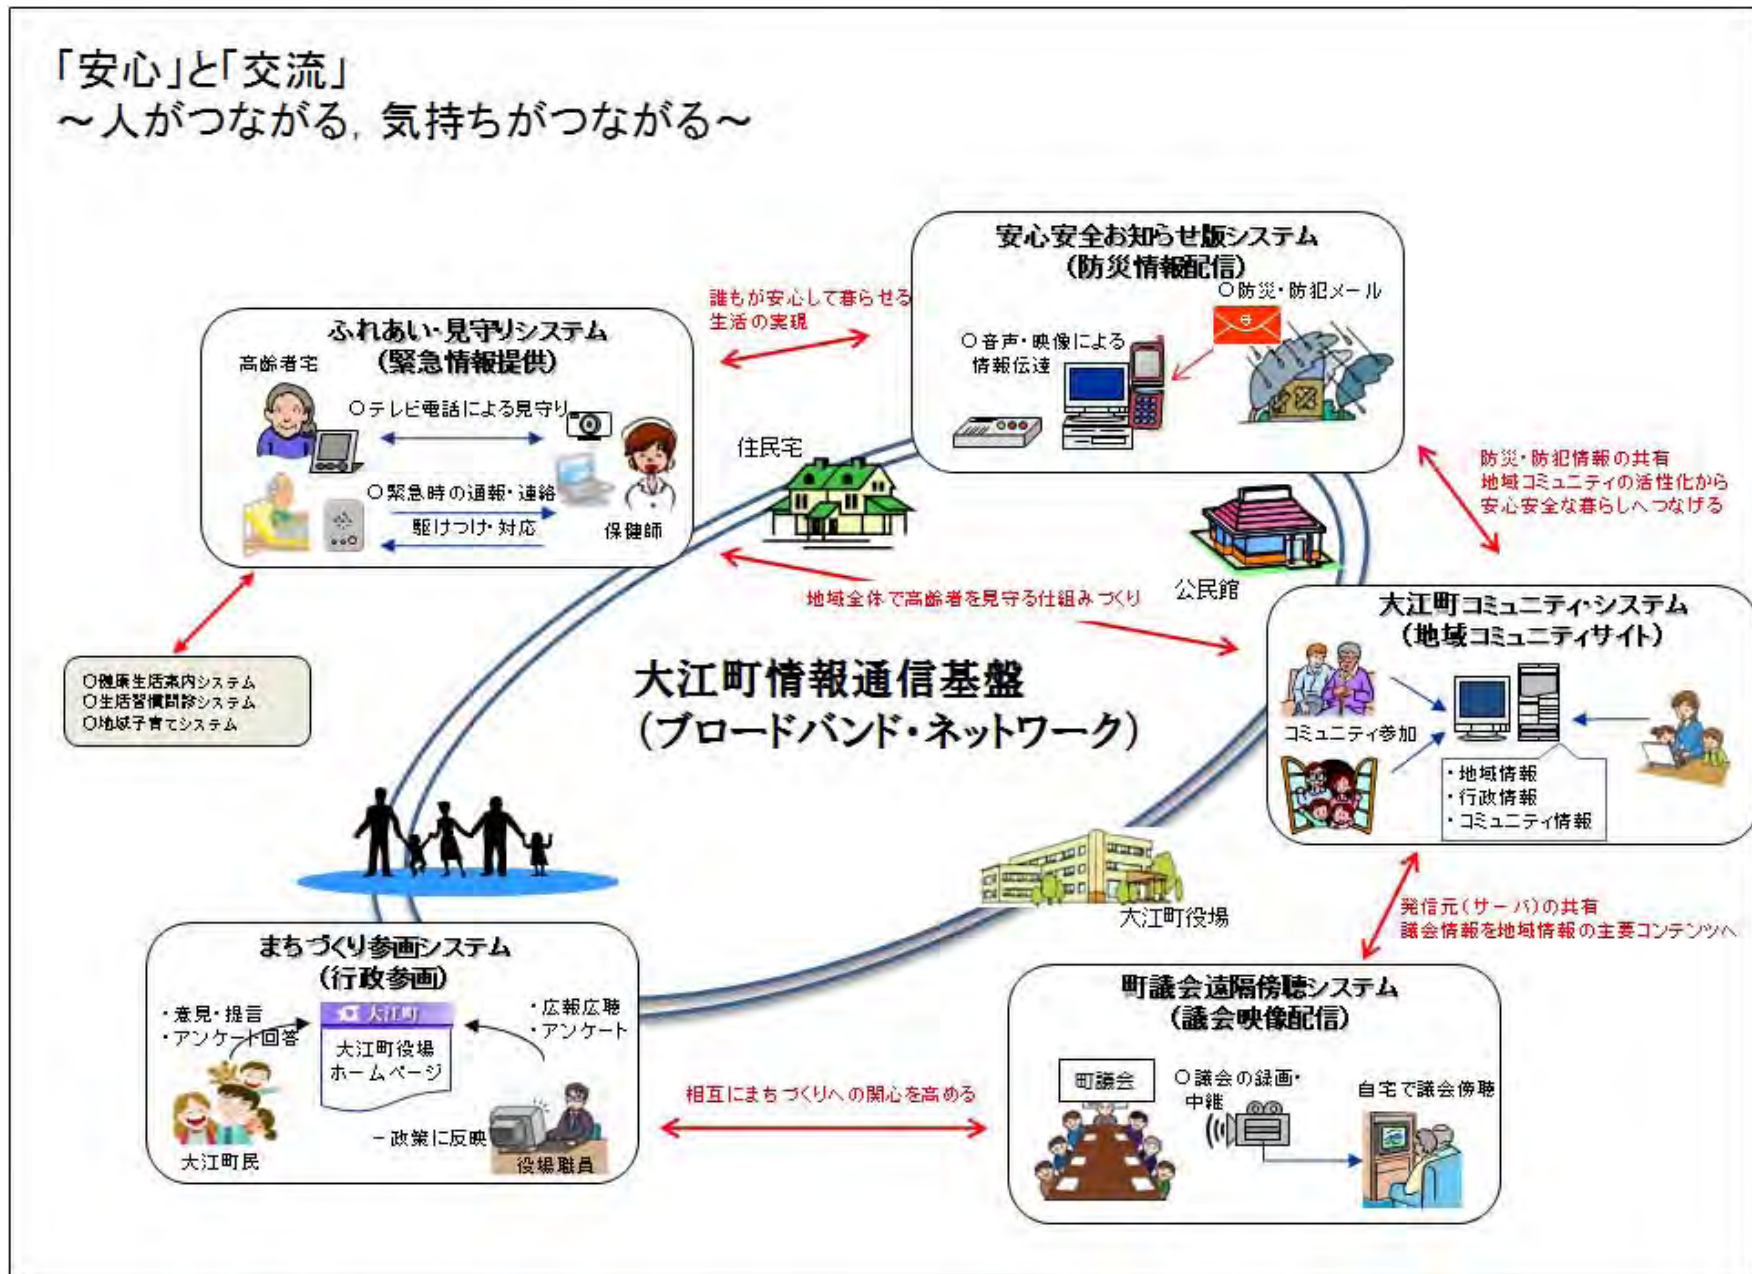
「安心」と「交流」
～人がつながる, 気持ちがつながる～

安心安全お知らせ版システム
(防災情報配信)
○防災・防犯メール
○音声・映像による情報伝達

誰もが安心して暮らせる生活の実現

ふれあい・見守りシステム
(緊急情報提供)
高齢者宅
○テレビ電話による見守り
○緊急時の通報・連絡
駆けつけ・対応
保健師

住民宅

防災・防犯情報の共有
地域コミュニティの活性化から安心安全な暮らしへつなげる

公民館

地域全体で高齢者を見守る仕組みづくり

大江町コミュニティ・システム
(地域コミュニティサイト)
コミュニティ参加
・地域情報
・行政情報
・コミュニティ情報

○健康生活案内システム
○生活習慣問診システム
○地域子育てシステム

大江町情報通信基盤
(ブロードバンド・ネットワーク)

大江町役場

発信元(サーバ)の共有
議会情報を地域情報の主要コンテンツへ

まちづくり参画システム
(行政参画)
・意見・提言
・アンケート回答
大江町
大江町役場ホームページ
・広報広聴
・アンケート
大江町民
－政策に反映
役場職員

相互にまちづくりへの関心を高める

町議会遠隔傍聴システム
(議会映像配信)
町議会
○議会の録画・中継
自宅で議会傍聴